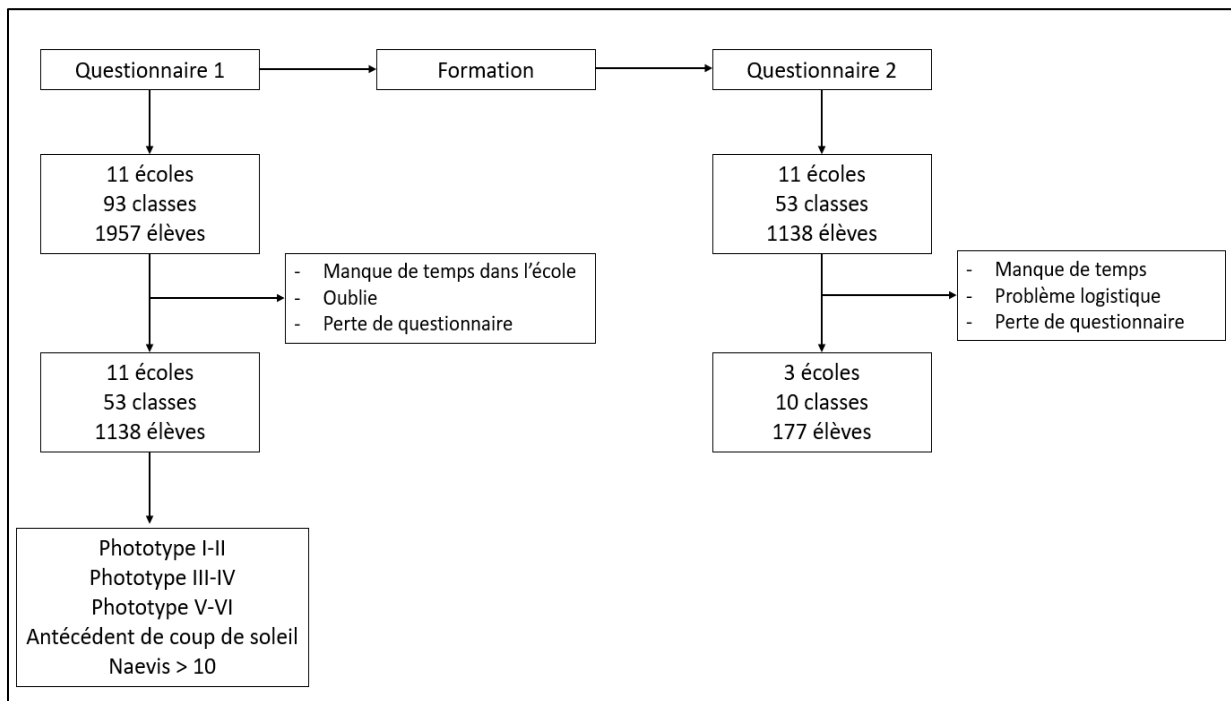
Questionnaire 1

Formation

Questionnaire 2

11 écoles
93 classes
1957 élèves

- Manque de temps dans l'école
- Oublie
- Perte de questionnaire

11 écoles
53 classes
1138 élèves

Phototype I-II
Phototype III-IV
Phototype V-VI
Antécédent de coup de soleil
Naevis > 10

11 écoles
53 classes
1138 élèves

- Manque de temps
- Problème logistique
- Perte de questionnaire

3 écoles
10 classes
177 élèves